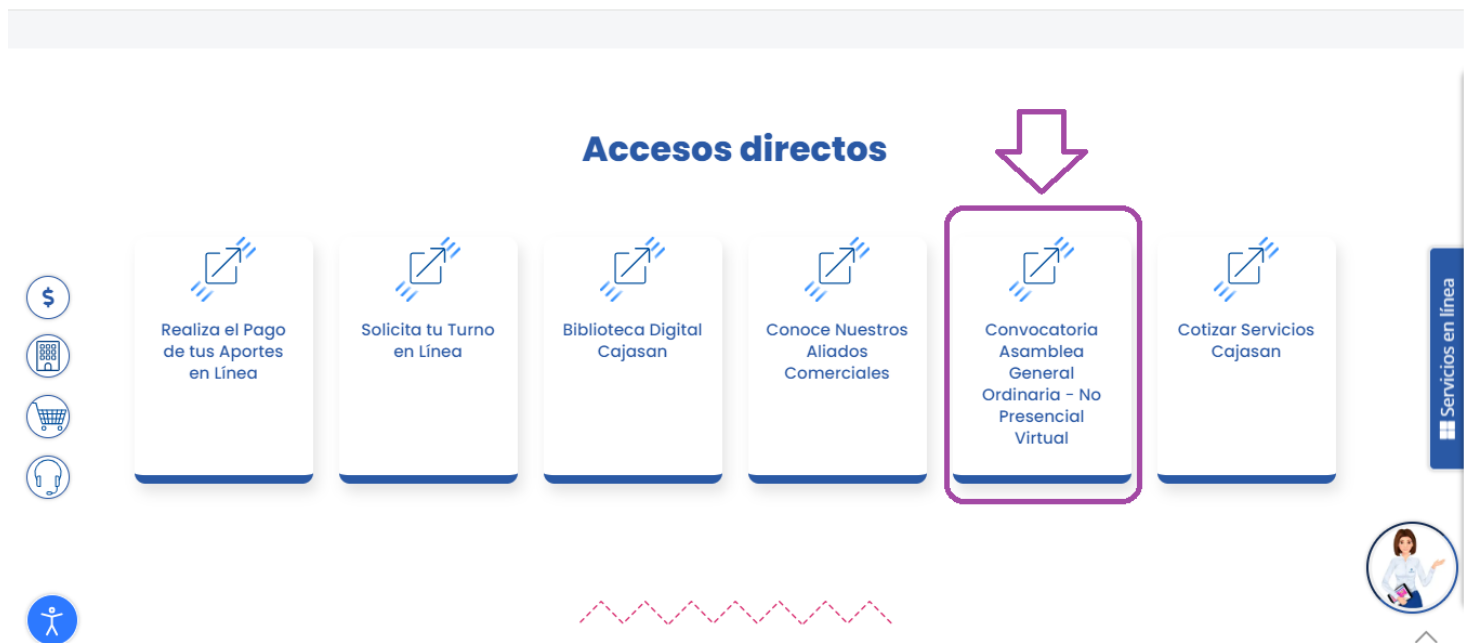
Accesos directos

Realiza el Pago de tus Aportes en Línea

Solicita tu Turno en Línea

Biblioteca Digital Cajasan

Conoce Nuestros Aliados Comerciales

Convocatoria Asamblea General Ordinaria - No Presencial Virtual

Cotizar Servicios Cajasan

$

Servicios en línea